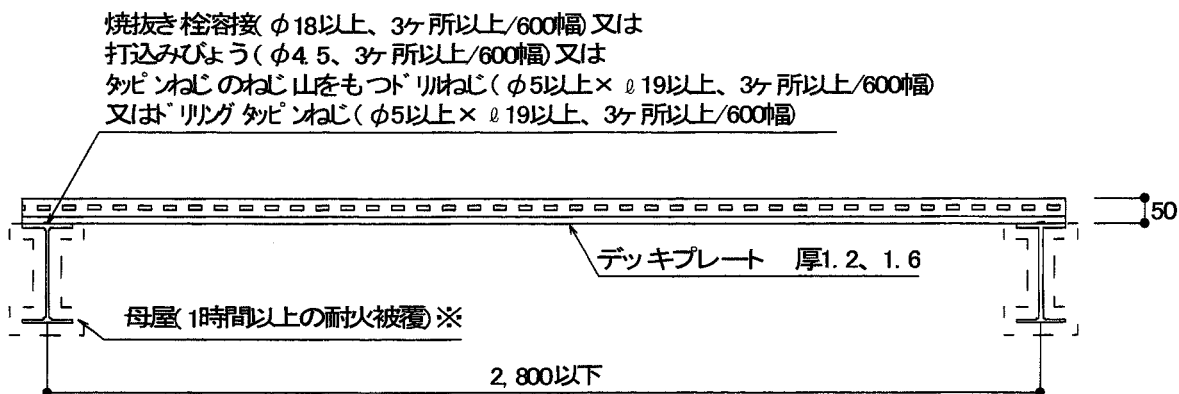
焼抜き栓溶接( $\phi$18以上、3ヶ所以上/600幅)又は
打込みびょう( $\phi$4.5、3ヶ所以上/600幅)又は
タッピンねじのねじ山をもつドリルねじ( $\phi$5以上× $\ell$19以上、3ヶ所以上/600幅)
又はドリリングタッピンねじ( $\phi$5以上× $\ell$19以上、3ヶ所以上/600幅)

50

デッキプレート　厚1.2、1.6

母屋(1時間以上の耐火被覆)※

2,800以下